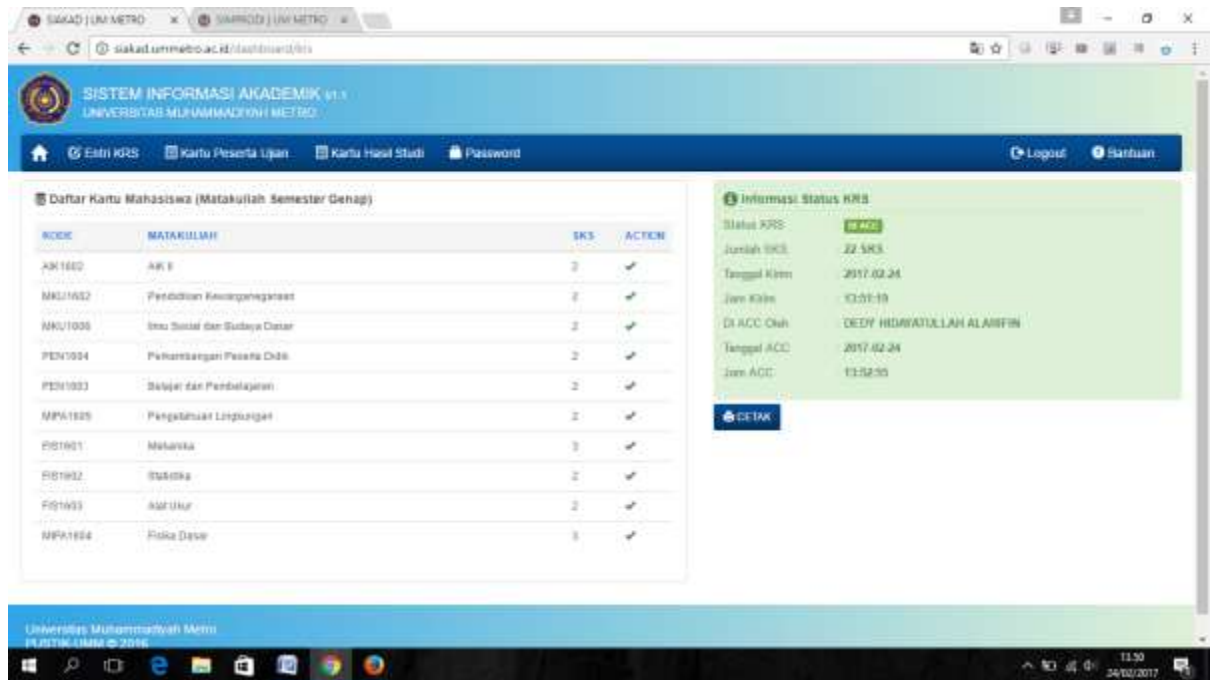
SIAKAD | UM METRO × SIMPRODI | UM METRO ×

siakad.ummetro.ac.id/dashboard/krs

SISTEM INFORMASI AKADEMIK v1.1
UNIVERSITAS MUHAMMADIYAH METRO

Entri KRS | Kartu Peserta Ujian | Kartu Hasil Studi | Password | Logout | Bantuan

Daftar Kartu Mahasiswa (Matakuliah Semester Genap)

| KODE | MATAKULIAH | SKS | ACTION |
|---|---|---|---|
| AIK1602 | AIK II | 2 | ✔ |
| MKU1602 | Pendidikan Kewarganegaraan | 2 | ✔ |
| MKU1606 | Ilmu Sosial dan Budaya Dasar | 2 | ✔ |
| PEN1604 | Perkembangan Peserta Didik | 2 | ✔ |
| PEN1603 | Belajar dan Pembelajaran | 2 | ✔ |
| MIPA1605 | Pengetahuan Lingkungan | 2 | ✔ |
| FIS1601 | Mekanika | 3 | ✔ |
| FIS1602 | Statistika | 2 | ✔ |
| FIS1603 | Alat Ukur | 2 | ✔ |
| MIPA1604 | Fisika Dasar | 3 | ✔ |

Informasi Status KRS

| | |
|---|---|
| Status KRS | DI ACC |
| Jumlah SKS | 22 SKS |
| Tanggal Kirim | 2017-02-24 |
| Jam Kirim | 13:01:19 |
| Di ACC Oleh | DEDY HIDAYATULLAH ALARIFIN |
| Tanggal ACC | 2017-02-24 |
| Jam ACC | 13:52:55 |

CETAK

Universitas Muhammadiyah Metro
PUSTIK UMM © 2016

13:30
24/02/2017